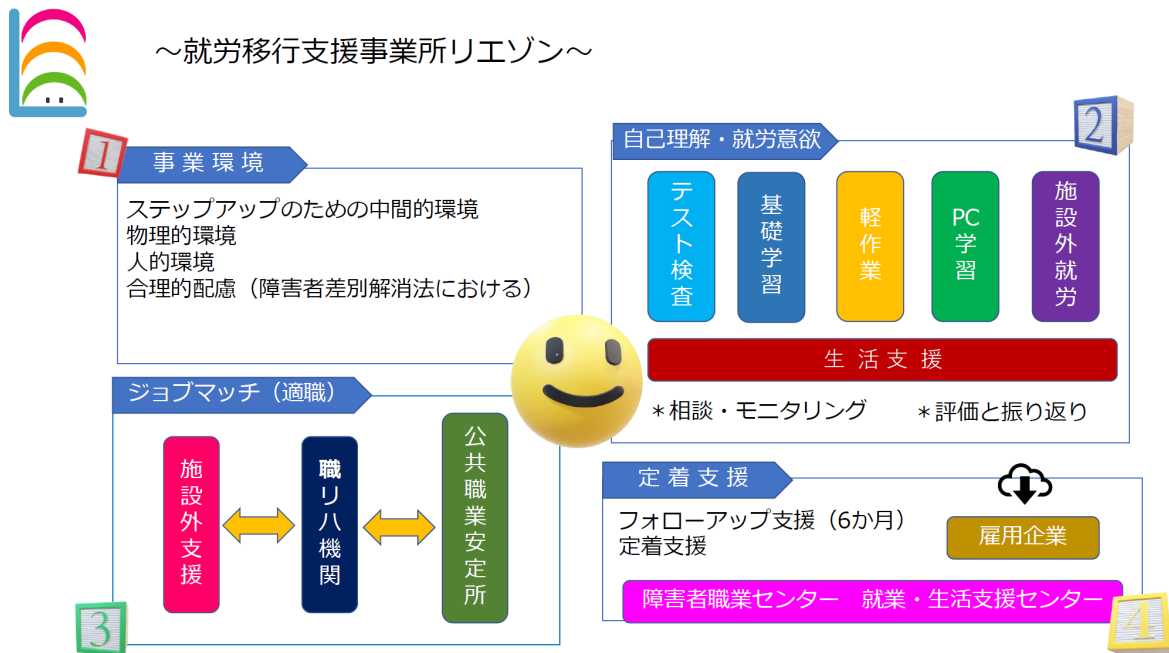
～就労移行支援事業所リエゾン～

1

事業環境

ステップアップのための中間的環境
物理的環境
人的環境
合理的配慮（障害者差別解消法における）

2

自己理解・就労意欲

テスト検査

基礎学習

軽作業

PC学習

施設外就労

生活支援

＊相談・モニタリング　＊評価と振り返り

ジョブマッチ（適職）

施設外支援

職リハ機関

公共職業安定所

3

定着支援

フォローアップ支援（6か月）
定着支援

雇用企業

障害者職業センター　就業・生活支援センター

4